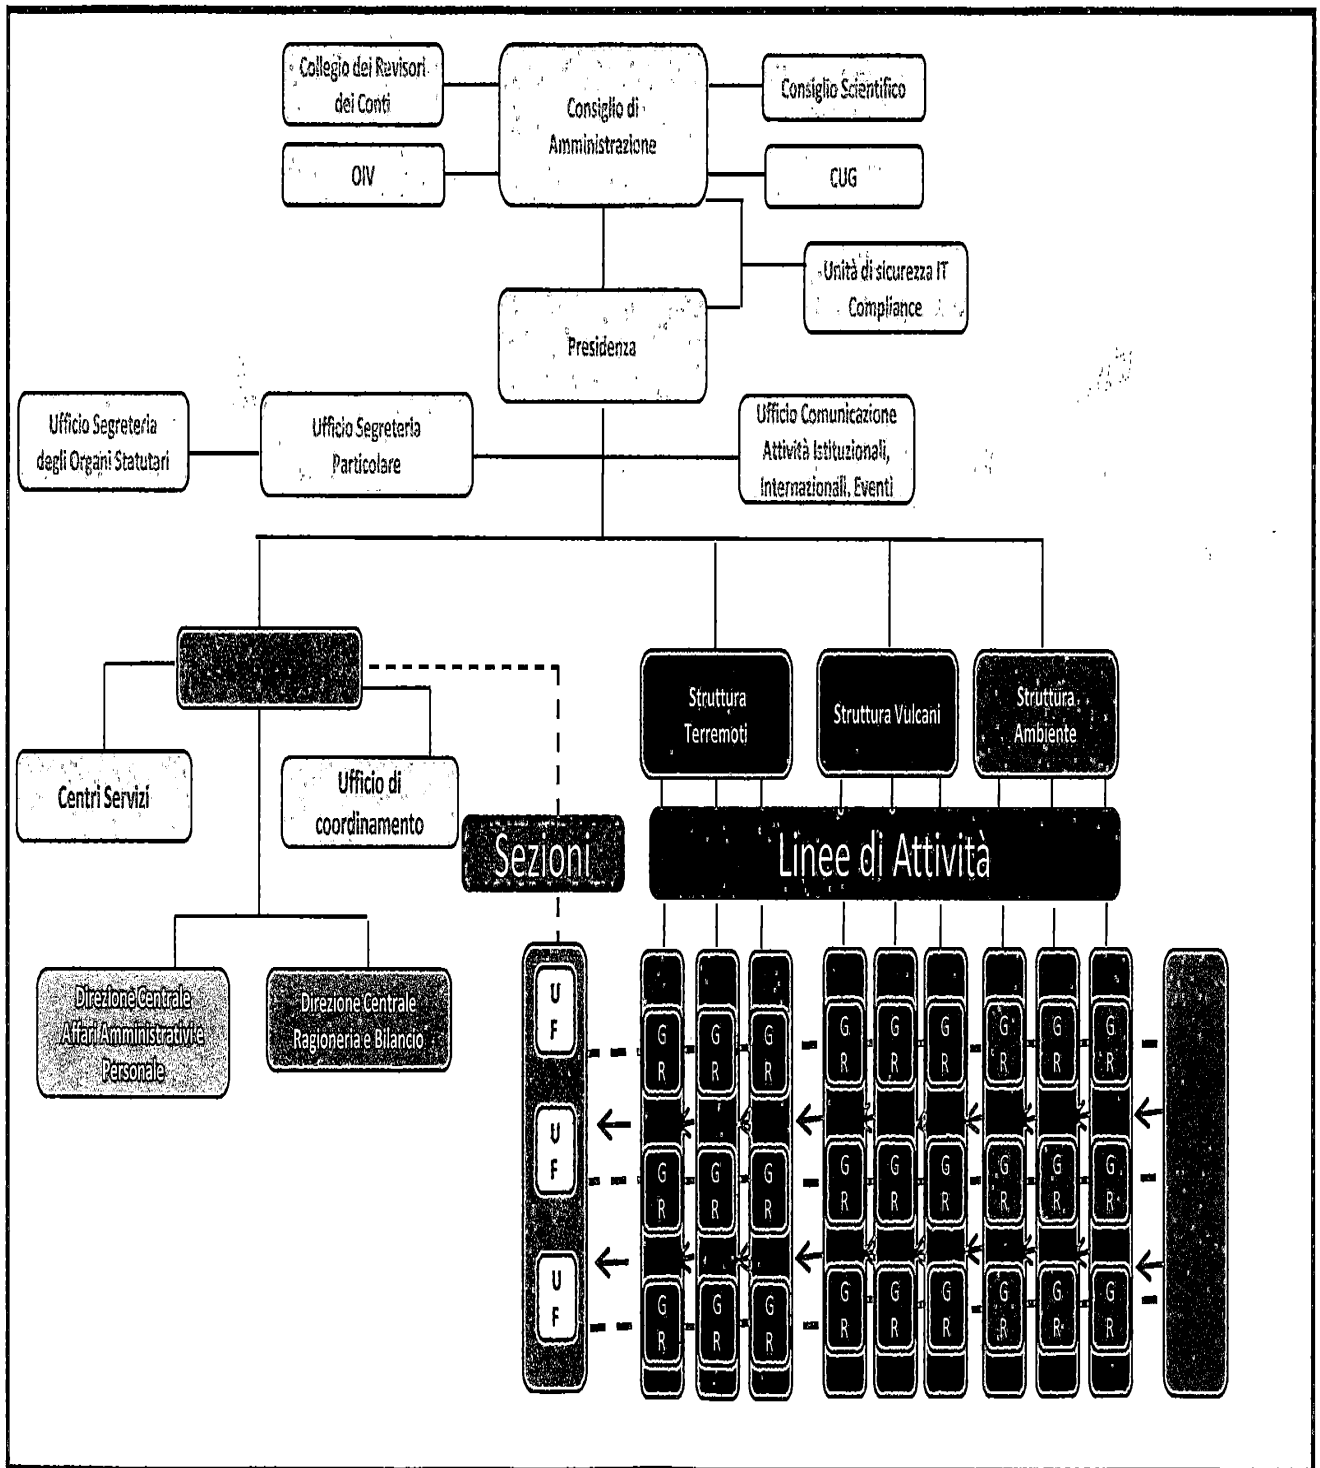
Collegio dei Revisori dei Conti

Consiglio di Amministrazione

Consiglio Scientifico

OIV

CUG

Unità di sicurezza IT Compliance

Presidenza

Ufficio Segreteria degli Organi Statutari

Ufficio Segreteria Particolare

Ufficio Comunicazione Attività Istituzionali, Internazionali, Eventi

Struttura Terremoti

Struttura Vulcani

Struttura Ambiente

Centri Servizi

Ufficio di coordinamento

Sezioni

Linee di Attività

Direzione Centrale Affari Amministrativi e Personale

Direzione Centrale Ragioneria e Bilancio

U F

U F

U F

G R G R G R G R G R G R G R G R G R

G R G R G R G R G R G R G R G R G R

G R G R G R G R G R G R G R G R G R